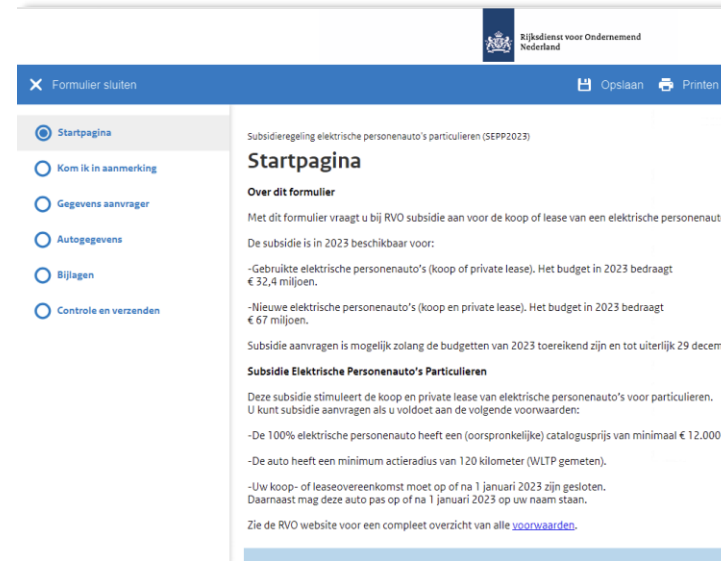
Rijksdienst voor Ondernemend Nederland

Formulier sluiten

Opslaan Printen

Startpagina

Kom ik in aanmerking

Gegevens aanvrager

Autogegevens

Bijlagen

Controle en verzenden

Subsidieregeling elektrische personenauto's particulieren (SEPP2023)

Startpagina

Over dit formulier

Met dit formulier vraagt u bij RVO subsidie aan voor de koop of lease van een elektrische personenaut

De subsidie is in 2023 beschikbaar voor:

-Gebruikte elektrische personenauto's (koop of private lease). Het budget in 2023 bedraagt € 32,4 miljoen.

-Nieuwe elektrische personenauto's (koop en private lease). Het budget in 2023 bedraagt € 67 miljoen.

Subsidie aanvragen is mogelijk zolang de budgetten van 2023 toereikend zijn en tot uiterlijk 29 decem

Subsidie Elektrische Personenauto's Particulieren

Deze subsidie stimuleert de koop en private lease van elektrische personenauto's voor particulieren. U kunt subsidie aanvragen als u voldoet aan de volgende voorwaarden:

-De 100% elektrische personenauto heeft een (oorspronkelijke) catalogusprijs van minimaal € 12.000

-De auto heeft een minimum actieradius van 120 kilometer (WLTP gemeten).

-Uw koop- of leaseovereenkomst moet op of na 1 januari 2023 zijn gesloten. Daarnaast mag deze auto pas op of na 1 januari 2023 op uw naam staan.

Zie de RVO website voor een compleet overzicht van alle voorwaarden.